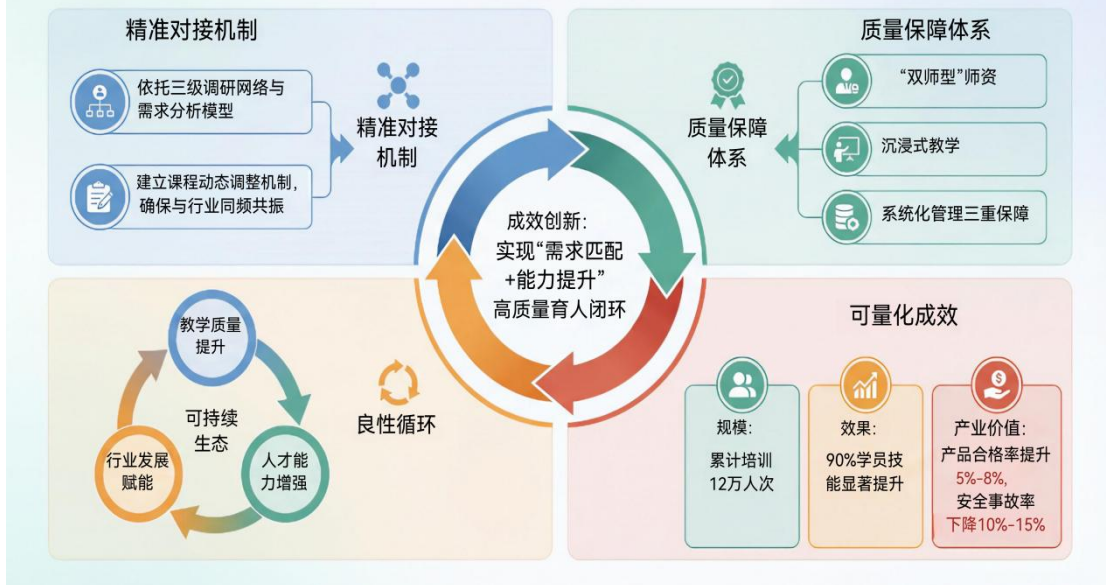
精准对接机制

依托三级调研网络与需求分析模型

建立课程动态调整机制，确保与行业同频共振

精准对接机制

质量保障体系

质量保障体系

“双师型”师资

沉浸式教学

系统化管理三重保障

成效创新：实现“需求匹配+能力提升”高质量育人闭环

教学质量提升

可持续生态

行业发展赋能

人才能力增强

良性循环

可量化成效

规模：累计培训12万人次

效果：90%学员技能显著提升

产业价值：产品合格率提升5%-8%，安全事故率下降10%-15%